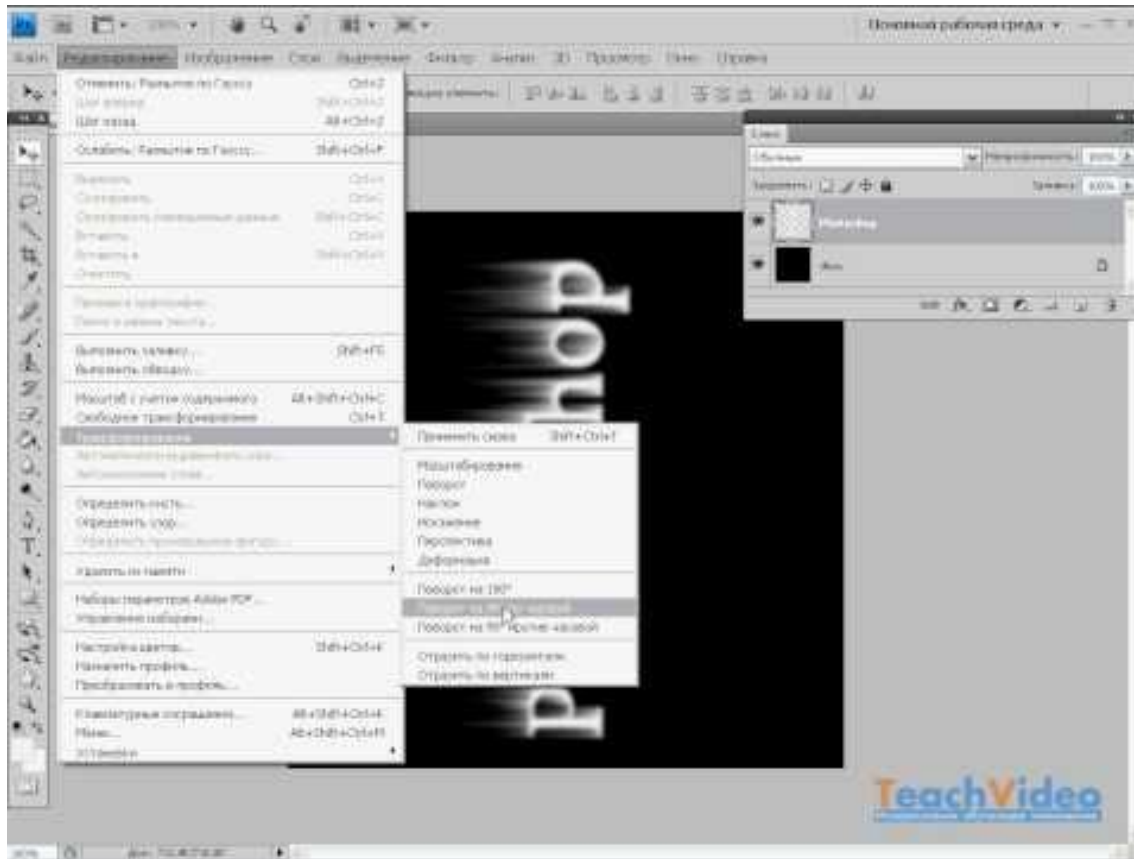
Основная рабочая среда

Файл Редактирование Изображение Слои Выделение Фильтр Анализ 3D Просмотр Окно Справка

Отменить: Размытие по Гауссу Ctrl+Z
Шаг вперед Shift+Ctrl+Z
Шаг назад Alt+Ctrl+Z

Ослабить: Размытие по Гауссу... Shift+Ctrl+F

Вырезать Ctrl+X
Скопировать Ctrl+C
Скопировать совмещенные данные Shift+Ctrl+C
Вставить Ctrl+V
Вставить в Shift+Ctrl+V
Очистить

Проверка орфографии...
Поиск и замена текста...

Выполнить заливку... Shift+F5
Выполнить обводку...

Масштаб с учетом содержимого Alt+Shift+Ctrl+C
Свободное трансформирование Ctrl+T
Трансформирование
Автоматически выравнивать слои...
Автоналожение слоев...

Определить кисть...
Определить узор...
Определить произвольную фигуру...

Удалить из памяти

Наборы параметров Adobe PDF...
Управление наборами...

Настройка цветов... Shift+Ctrl+K
Назначить профиль...
Преобразовать в профиль...

Клавиатурные сокращения... Alt+Shift+Ctrl+K
Меню... Alt+Shift+Ctrl+M
Установки

Применить снова Shift+Ctrl+T

Масштабирование
Поворот
Наклон
Искажение
Перспектива
Деформация

Поворот на 180°
Поворот на 90° по часовой
Поворот на 90° против часовой

Отразить по горизонтали
Отразить по вертикали

Слои
Обычные
Непрозрачность: 100%
Закрепить:
Заливка: 100%
Photoshop
Фон

TeachVideo